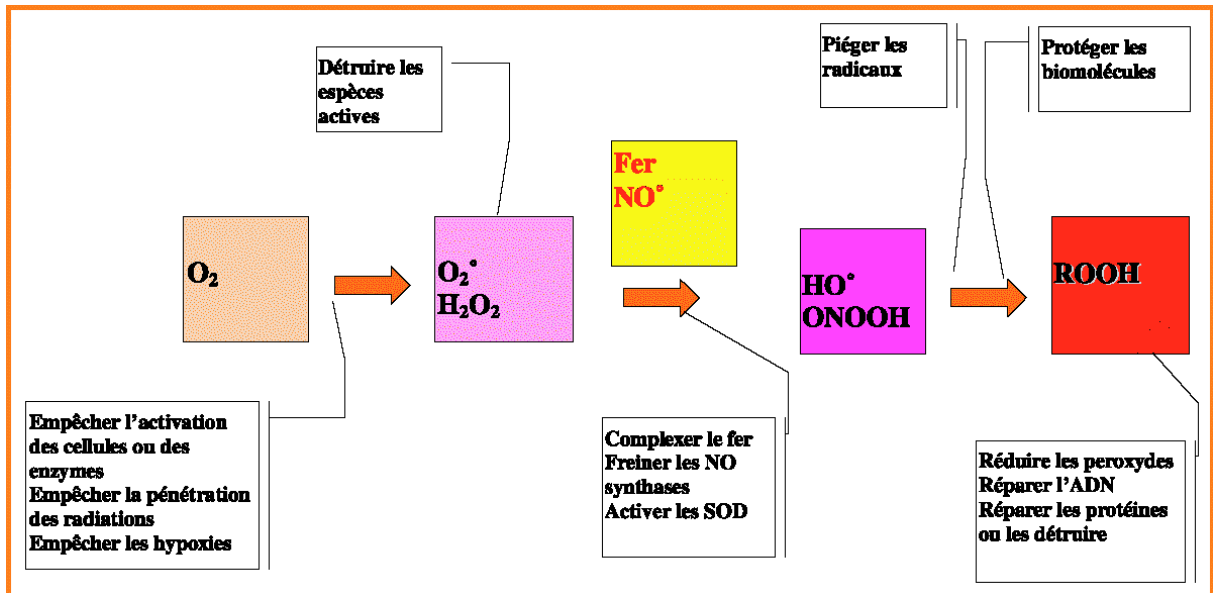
Détruire les espèces actives

Piéger les radicaux

Protéger les biomolécules

Fer
NO$^{\circ}$

$O_2$

$O_2^{\circ}$
$H_2O_2$

HO$^{\circ}$
ONOOH

ROOH

Empêcher l'activation des cellules ou des enzymes
Empêcher la pénétration des radiations
Empêcher les hypoxies

Complexer le fer
Freiner les NO synthases
Activer les SOD

Réduire les peroxydes
Réparer l'ADN
Réparer les protéines ou les détruire